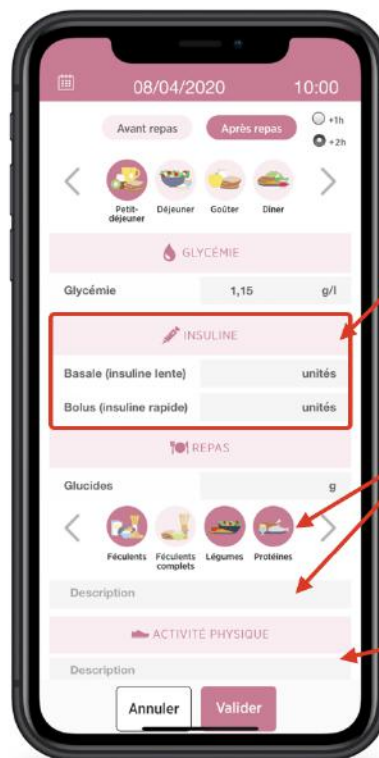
08/04/2020 10:00

Avant repas Après repas

+1h

+2h

Petit-déjeuner Déjeuner Goûter Diner

GLYCÉMIE

Glycémie 1,15 g/l

INSULINE

Basale (insuline lente) unités

Bolus (insuline rapide) unités

REPAS

Glucides g

Féculents Féculents complets Légumes Protéines

Description

ACTIVITÉ PHYSIQUE

Description

Annuler Valider